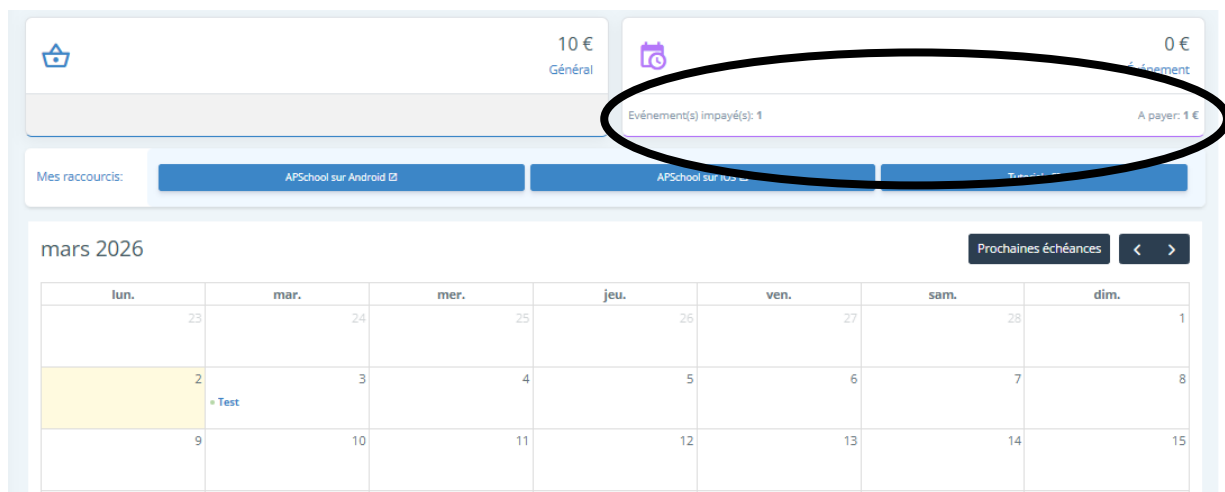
10 €
Général

0 €
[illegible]énement

Evénement(s) impayé(s): 1
A payer: 1 €

Mes raccourcis:
APSchool sur Android
APSchool sur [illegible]
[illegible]

mars 2026
Prochaines échéances

| lun. | mar. | mer. | jeu. | ven. | sam. | dim. |
|---|---|---|---|---|---|---|
| 23 | 24 | 25 | 26 | 27 | 28 | 1 |
| 2 | 3 • Test | 4 | 5 | 6 | 7 | 8 |
| 9 | 10 | 11 | 12 | 13 | 14 | 15 |